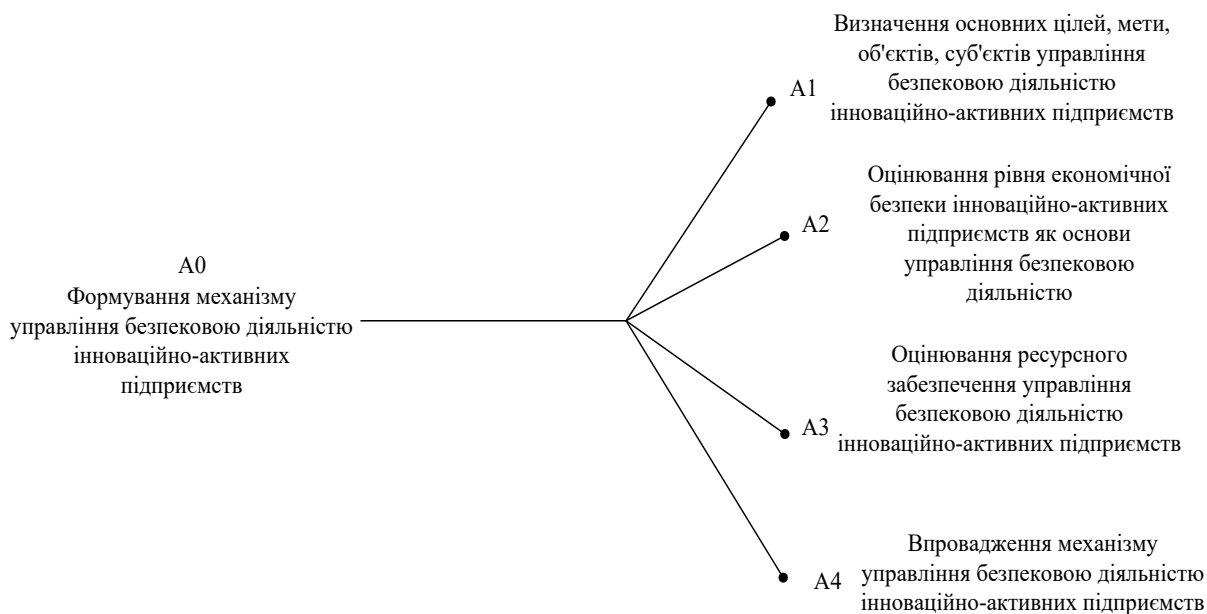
A0
Формування механізму управління безпековою діяльністю інноваційно-активних підприємств

A1
Визначення основних цілей, мети, об'єктів, суб'єктів управління безпековою діяльністю інноваційно-активних підприємств

A2
Оцінювання рівня економічної безпеки інноваційно-активних підприємств як основи управління безпековою діяльністю

A3
Оцінювання ресурсного забезпечення управління безпековою діяльністю інноваційно-активних підприємств

A4
Впровадження механізму управління безпековою діяльністю інноваційно-активних підприємств